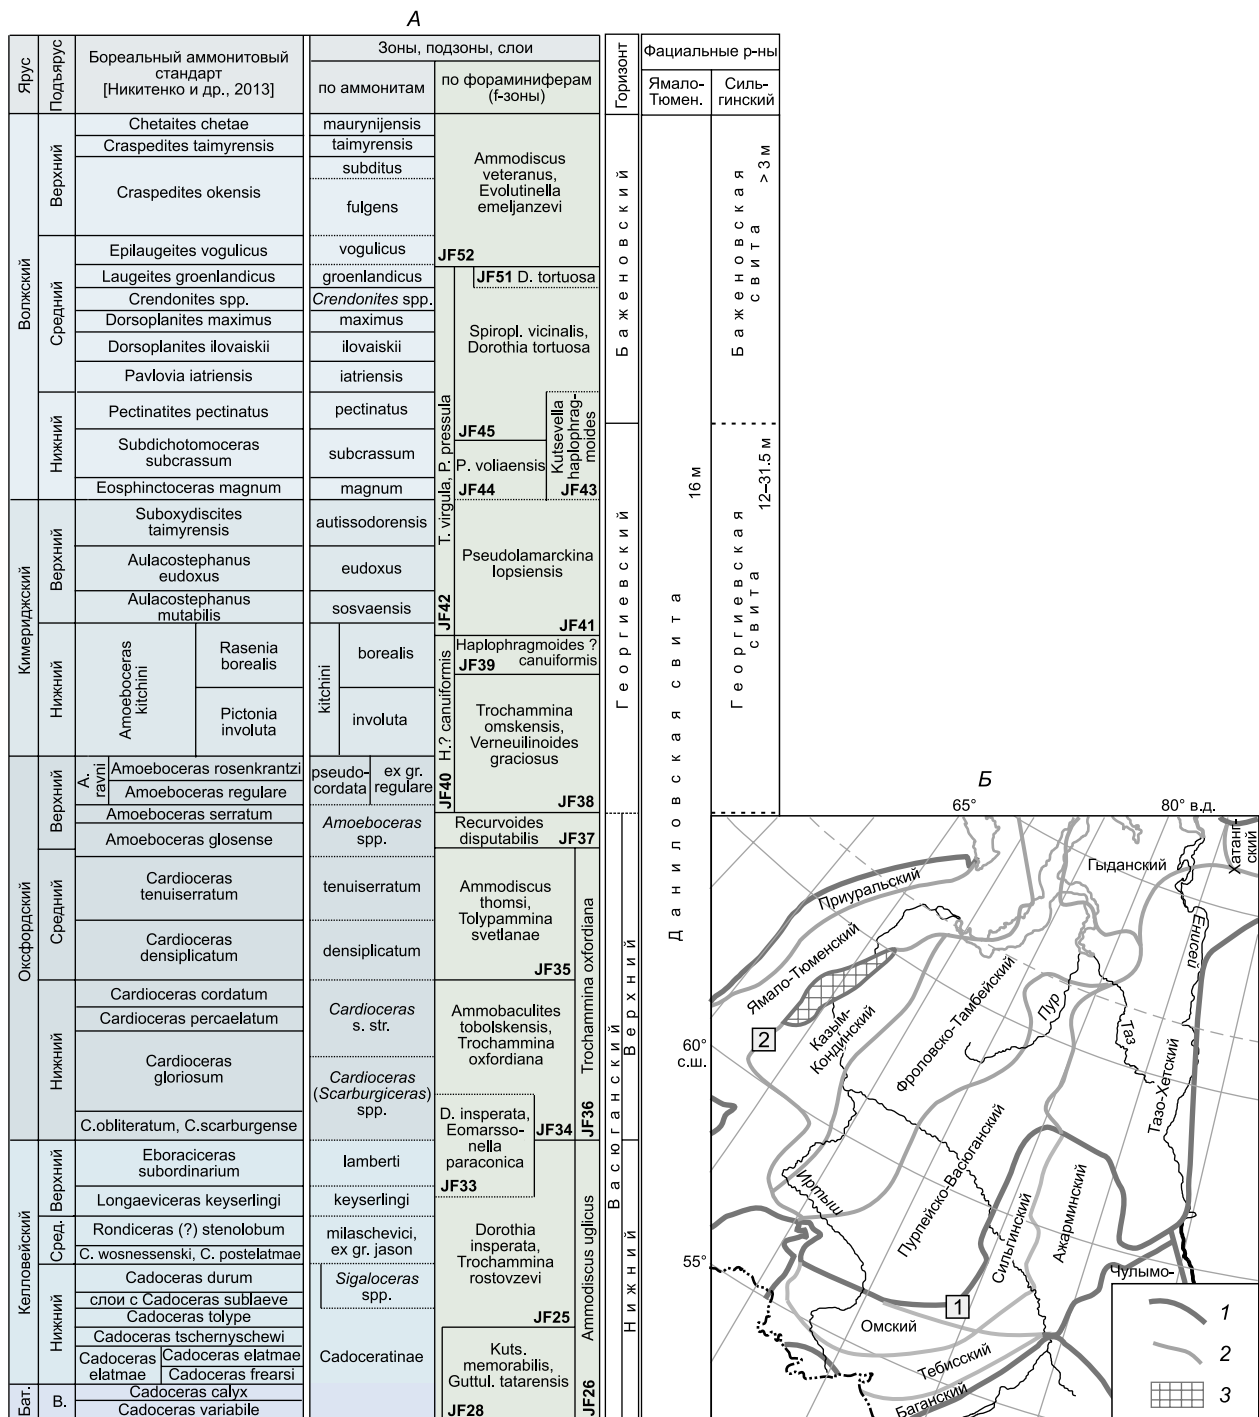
А

| Ярус | Подъярус | Бореальный аммонитовый стандарт [Никитенко и др., 2013] | Зоны, подзоны, слои по аммонитам | по фораминиферам (f-зоны) | Горизонт | Фациальные р-ны Ямало-Тюмен. | Силь-гинский |
|---|---|---|---|---|---|---|---|
| Волжский | Верхний | Chetaites chetae | maurynijensis | Ammodiscus veteranus, Evolutinella emeljanzevi JF52 | Баженовский | Даниловская свита 16 м | Баженовская свита >3 м |
| | | Craspedites taimyrensis | taimyrensis | | | | |
| | | Craspedites okensis | subditus | | | | |
| | | | fulgens | | | | |
| | Средний | Epilaugeites vogulicus | vogulicus | | | | |
| | | Laugeites groenlandicus | groenlandicus | JF51 D. tortuosa | | | |
| | | Crendonites spp. | Crendonites spp. | Spiropl. vicinalis, Dorothia tortuosa | | | |
| | | Dorsoplanites maximus | maximus | | | | |
| | | Dorsoplanites ilovaiskii | ilovaiskii | | | | |
| | | Pavlovia iatriensis | iatriensis | | | | |
| | Нижний | Pectinatites pectinatus | pectinatus | JF45 Kutsevella haplophragmoides | | | |
| | | Subdichotomoceras subcrassum | subcrassum | P. voliaensis | Георгиевский | | Георгиевская свита 12–31.5 м |
| | | Eosphinctoceras magnum | magnum | JF44 JF43 | | | |
| Кимериджский | Верхний | Suboxydiscites taimyrensis | autissodorensis | T. virgula, P. pressula JF42 Pseudolamarckina lopsiensis | | | |
| | | Aulacostephanus eudoxus | eudoxus | | | | |
| | | Aulacostephanus mutabilis | sosvaensis | JF41 | | | |
| | Нижний | Amoeboceras kitchini: Rasenia borealis | kitchini: borealis | Haplophragmoides ? canuiformis JF39 | | | |
| | | Pictonia involuta | involuta | H.? canuiformis Trochammina omskensis, Verneuilinoides graciosus | | | |
| Оксфордский | Верхний | A. ravni: Amoeboceras rosenkrantzi | pseudo-cordata | ex gr. regulare | JF40 JF38 | | |
| | | Amoeboceras regulare | | | | | |
| | | Amoeboceras serratum | Amoeboceras spp. | Recurvoides disputabilis JF37 | | | |
| | | Amoeboceras glosense | | | | | |
| | Средний | Cardioceras tenuiserratum | tenuiserratum | Trochammina oxfordiana Ammodiscus thomsi, Tolypammina svetlanae | Васюганский Верхний | | |
| | | Cardioceras densiplicatum | densiplicatum | JF35 | | | |
| | Нижний | Cardioceras cordatum | Cardioceras s. str. | Ammobaculites tobolskensis, Trochammina oxfordiana | | | |
| | | Cardioceras percaelatum | | | | | |
| | | Cardioceras gloriosum | Cardioceras (Scarburgiceras) spp. | | | | |
| | | C.obliteratum, C.scarburgense | | D. insperata, Eomarssonella paraconica JF34 JF36 | | | |
| Келловейский | Верхний | Eboraciceras subordinarium | lamberti | JF33 | | | |
| | | Longaeviceras keyserlingi | keyserlingi | | | | |
| | Сред. | Rondiceras (?) stenolobum | milaschevici, ex gr. jason | Ammodiscus uglicus Dorothia insperata, Trochammina rostovzevi | Нижний | | |
| | | C. wosnessenski, C. postelatmae | | | | | |
| | Нижний | Cadoceras durum | Sigaloceras spp. | | | | |
| | | слои с Cadoceras sublaeve | | | | | |
| | | Cadoceras tolype | | JF25 | | | |
| | | Cadoceras tschernyschewi | Cadoceratinae | Kuts. memorabilis, Guttul. tatarensis | | | |
| | | Cadoceras elatmae: Cadoceras elatmae | | | | | |
| | | Cadoceras frearsi | | | | | |
| Бат. | В. | Cadoceras calyx | | JF26 | | | |
| | | Cadoceras variabile | | JF28 | | | |

Б

65° 80° в.д. Хатангский Гыданский Приуральский Енисей Ямало-Тюменский Казым-Кондинский Фроловско-Тамбейский Пур Таз Тазо-Хетский 60° с.ш. 2 Иртыш Пурпейско-Васюганский Сильгинский Ажарминский 55° Чулымо- 1 Омский Тебисский Баганский

1
2
3